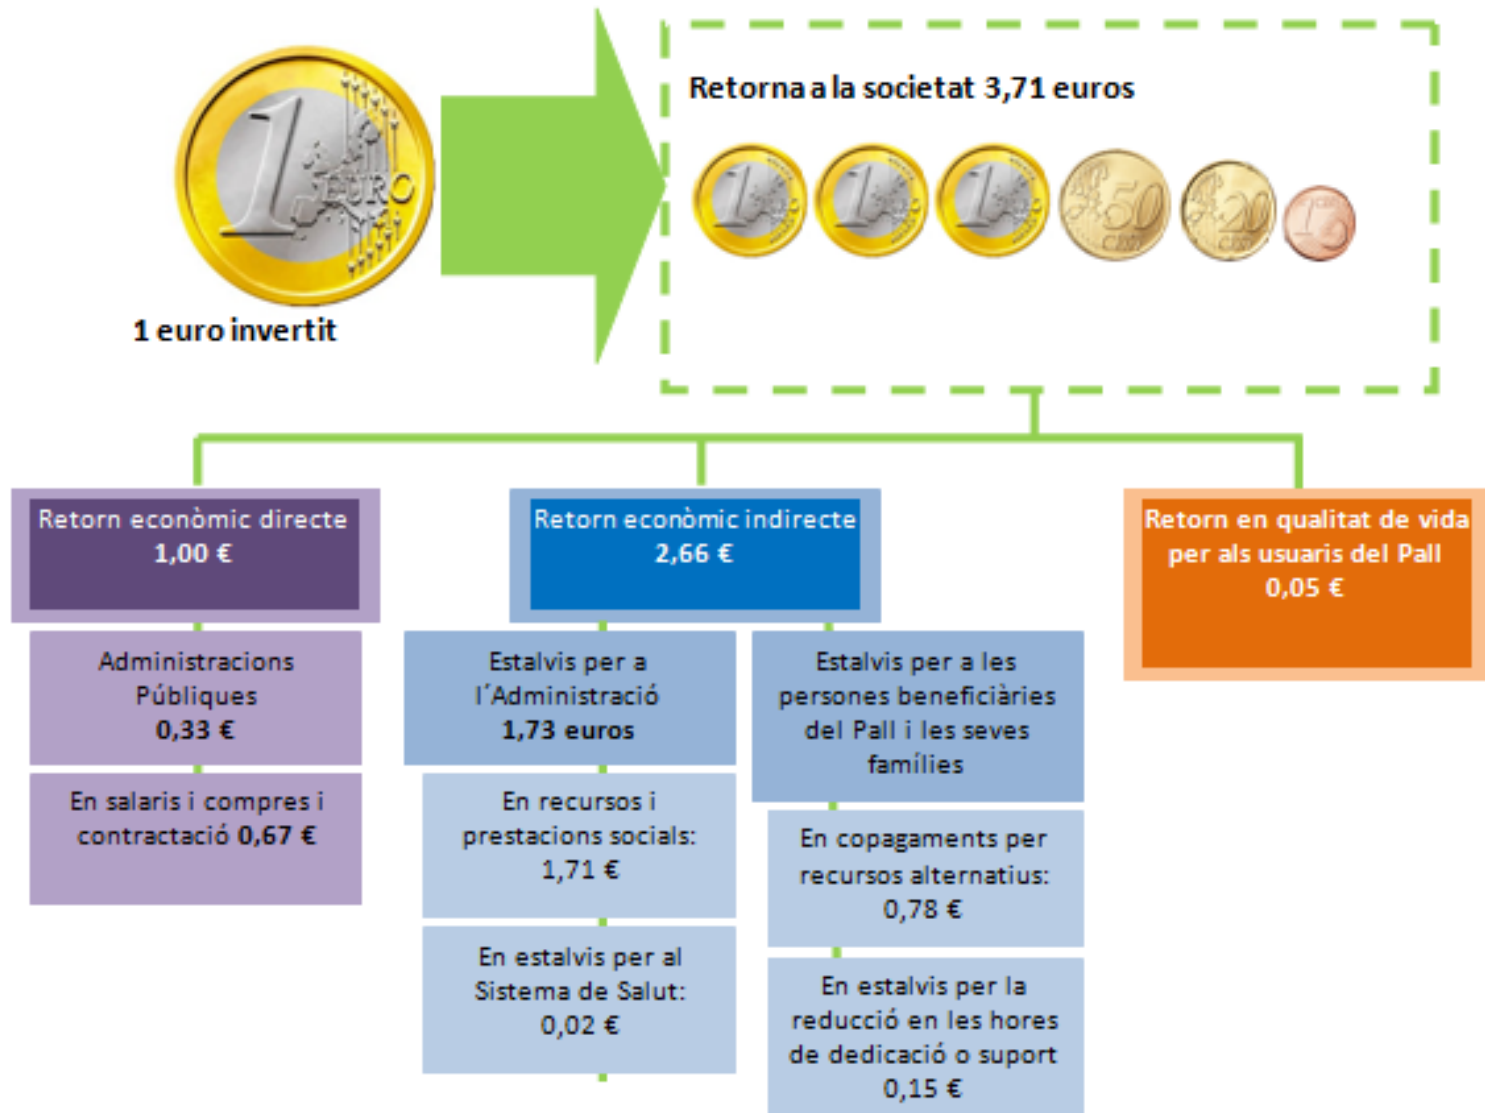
1 EURO

1 euro invertit

Retorna a la societat 3,71 euros

Retorn econòmic directe
1,00 €

Administracions Públiques
0,33 €

En salaris i compres i contractació 0,67 €

Retorn econòmic indirecte
2,66 €

Estalvis per a l'Administració
1,73 euros

En recursos i prestacions socials:
1,71 €

En estalvis per al Sistema de Salut:
0,02 €

Estalvis per a les persones beneficiàries del Pall i les seves famílies

En copagaments per recursos alternatius:
0,78 €

En estalvis per la reducció en les hores de dedicació o suport
0,15 €

Retorn en qualitat de vida per als usuaris del Pall
0,05 €